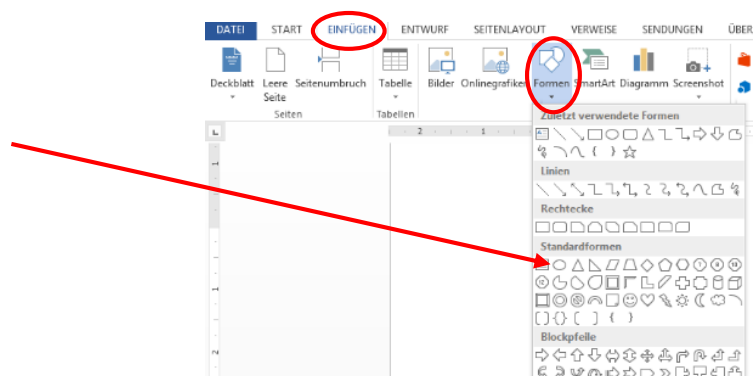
DATEI START EINFÜGEN ENTWURF SEITENLAYOUT VERWEISE SENDUNGEN ÜBER

Deckblatt Leere Seite Seitenumbruch Tabelle Bilder Onlinegrafiken Formen SmartArt Diagramm Screenshot

Seiten Tabellen

Zuletzt verwendete Formen

Linien

Rechtecke

Standardformen

Blockpfeile